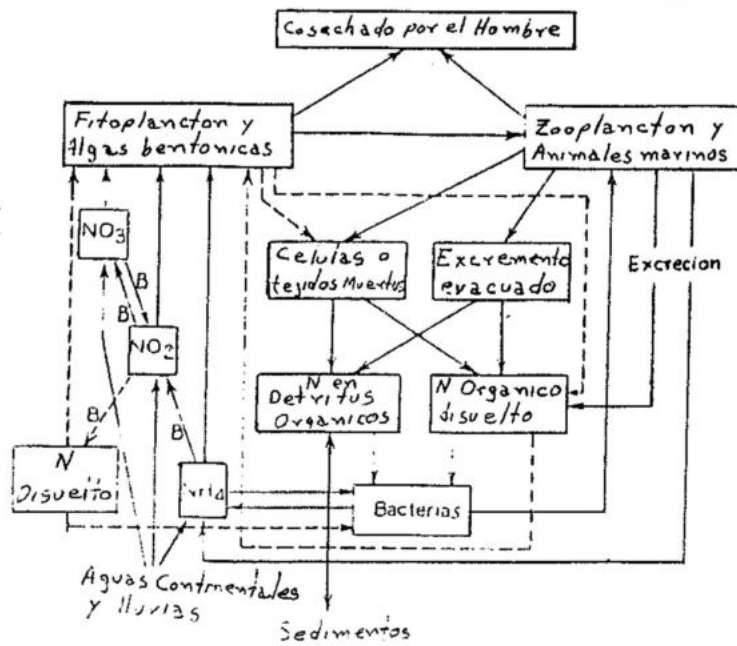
Cosechado por el Hombre

Fitoplancton y Algas bentonicas

Zooplancton y Animales marinos

$NO_3$

B

B

$NO_2$

B

B

Celulas o tejidos Muertos

Excremento evacuado

Excrecion

N en Detritus Organicos

N Organico disuelto

N Disuelto

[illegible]

Bacterias

Aguas Continentales y lluvias

Sedimentos